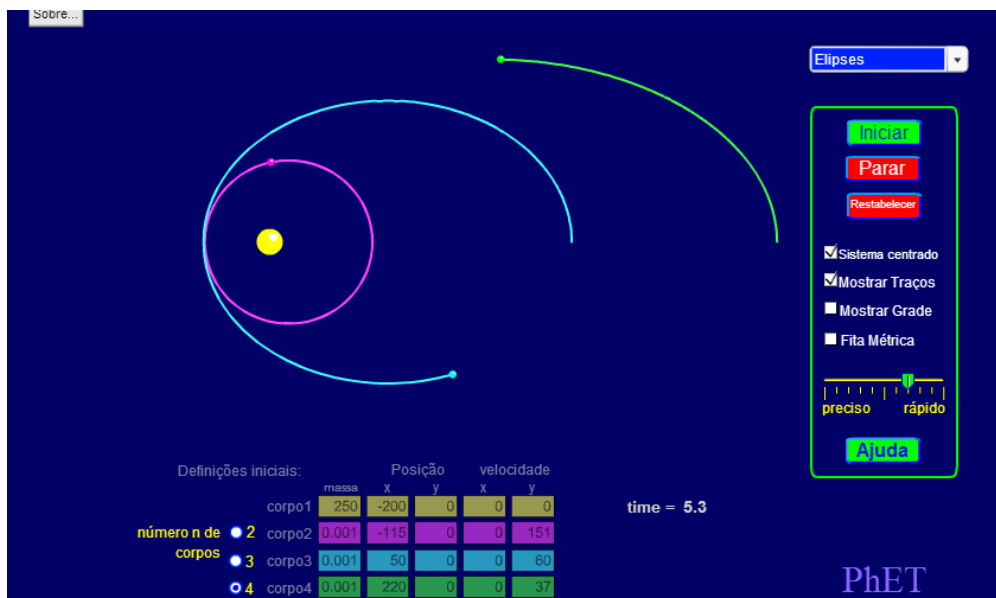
Sobre...

Elipses

Iniciar
Parar
Restabelecer

Sistema centrado
Mostrar Traços
Mostrar Grade
Fita Métrica

preciso rápido

Ajuda

Definições iniciais:

número n de corpos
2
3
4

| | massa | Posição x | Posição y | velocidade x | velocidade y |
|---|---|---|---|---|---|
| corpo1 | 250 | -200 | 0 | 0 | 0 |
| corpo2 | 0.001 | -115 | 0 | 0 | 151 |
| corpo3 | 0.001 | 50 | 0 | 0 | 60 |
| corpo4 | 0.001 | 220 | 0 | 0 | 37 |

time = 5.3

PhET